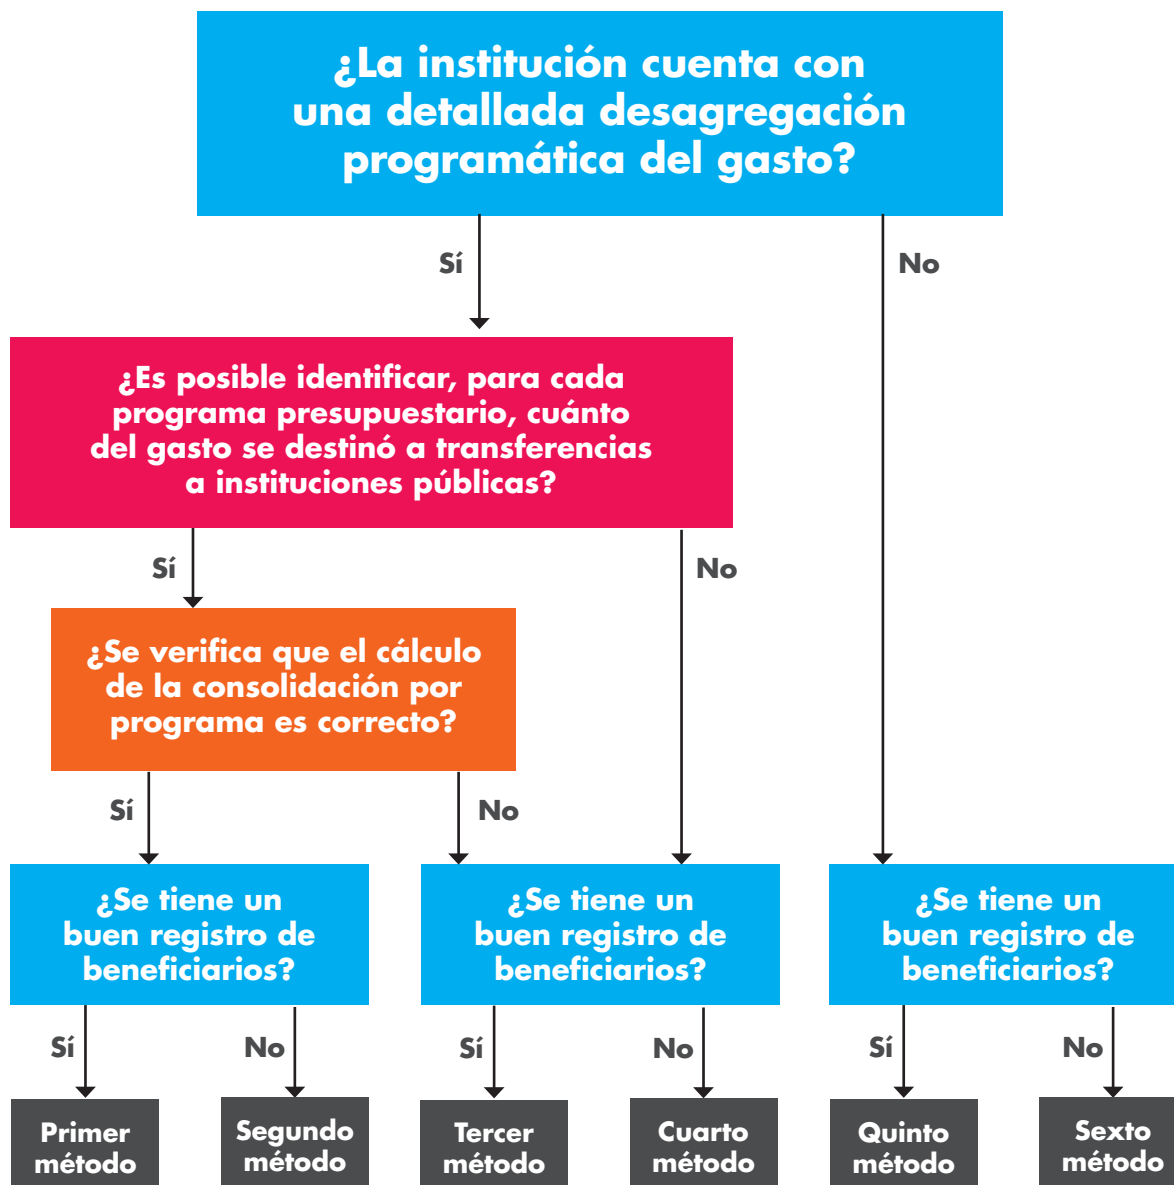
¿La institución cuenta con una detallada desagregación programática del gasto?

Sí

No

¿Es posible identificar, para cada programa presupuestario, cuánto del gasto se destinó a transferencias a instituciones públicas?

Sí

No

¿Se verifica que el cálculo de la consolidación por programa es correcto?

Sí

No

¿Se tiene un buen registro de beneficiarios?

¿Se tiene un buen registro de beneficiarios?

¿Se tiene un buen registro de beneficiarios?

Sí

No

Sí

No

Sí

No

Primer método

Segundo método

Tercer método

Cuarto método

Quinto método

Sexto método